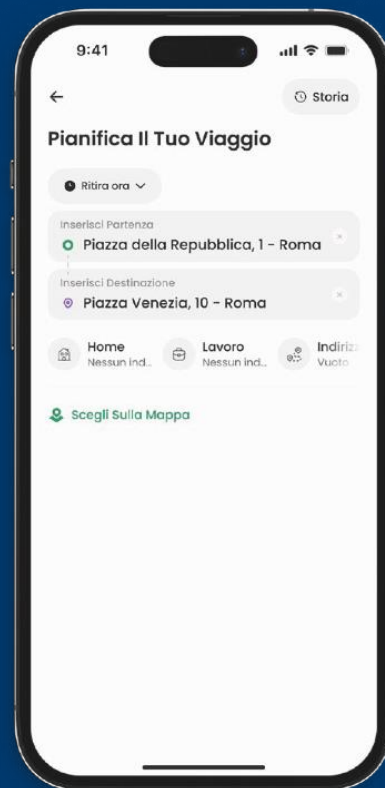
9:41

Storia

Pianifica Il Tuo Viaggio

Ritira ora

Inserisci Partenza
Piazza della Repubblica, 1 - Roma

Inserisci Destinazione
Piazza Venezia, 10 - Roma

Home
Nessun ind...

Lavoro
Nessun ind...

Indiriz
Vuoto

Scegli Sulla Mappa